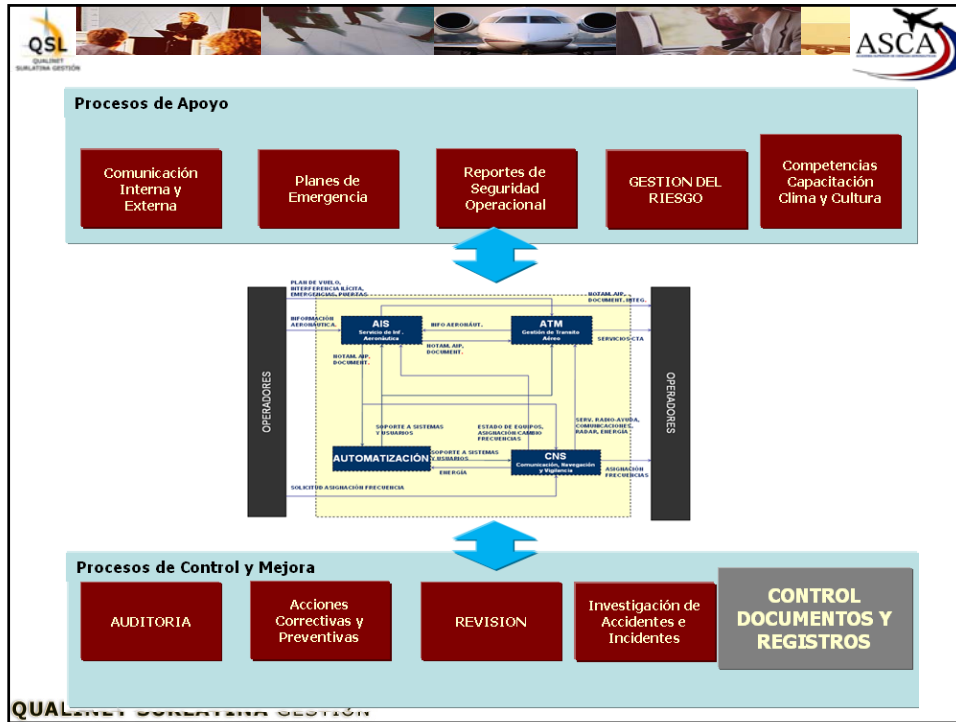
QSL
QUALINET SURLATINA GESTIÓN

ASCA

Procesos de Apoyo

Comunicación Interna y Externa

Planes de Emergencia

Reportes de Seguridad Operacional

GESTION DEL RIESGO

Competencias Capacitación Clima y Cultura

OPERADORES

PLAN DE VUELO, INTERFERENCIA ILÍCITA, EMERGENCIAS, PUERZAS

INFORMACIÓN AERONÁUTICA

AIS
Servicio de Inf. Aeronáutica

INFO AERONÁUT.

ATM
Gestión de Transito Aéreo

NOTAM, AIP, DOCUMENT., INTEG.

NOTAM, AIP, DOCUMENT.

NOTAM, AIP, DOCUMENT.

SERVICIOS-CTA

SOPORTE A SISTEMAS Y USUARIOS

ESTADO DE EQUIPOS, ASIGNACIÓN/CAMBIO FRECUENCIAS

SERV. RADIO-AYUDA, COMUNICACIONES, RADAR, ENERGIA

AUTOMATIZACIÓN

SOPORTE A SISTEMAS Y USUARIOS

ENERGIA

CNS
Comunicación, Navegación y Vigilancia

ASIGNACIÓN FRECUENCIAS

SOLICITUD ASIGNACIÓN FRECUENCIA

OPERADORES

Procesos de Control y Mejora

AUDITORIA

Acciones Correctivas y Preventivas

REVISION

Investigación de Accidentes e Incidentes

CONTROL DOCUMENTOS Y REGISTROS

QUALINET SURLATINA GESTIÓN